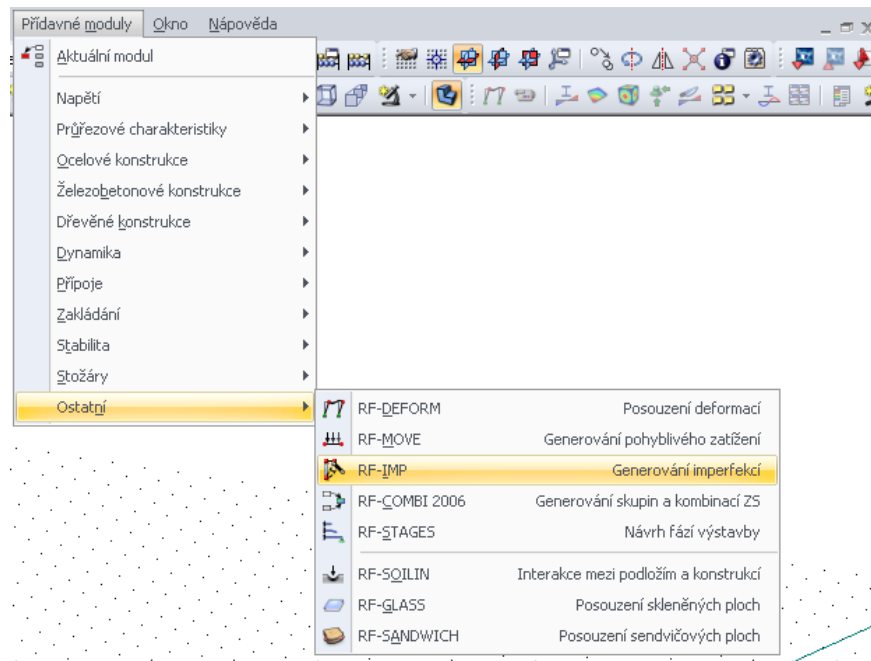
Přídavné moduly Okno Nápověda

Aktuální modul

Napětí
Průřezové charakteristiky
Ocelové konstrukce
Železobetonové konstrukce
Dřevěné konstrukce
Dynamika
Přípoje
Zakládání
Stabilita
Stožáry
Ostatní

RF-DEFORM Posouzení deformací
RF-MOVE Generování pohyblivého zatížení
RF-IMP Generování imperfekcí
RF-COMBI 2006 Generování skupin a kombinací ZS
RF-STAGES Návrh fází výstavby
RF-SOILIN Interakce mezi podložím a konstrukcí
RF-GLASS Posouzení skleněných ploch
RF-SANDWICH Posouzení sendvičových ploch